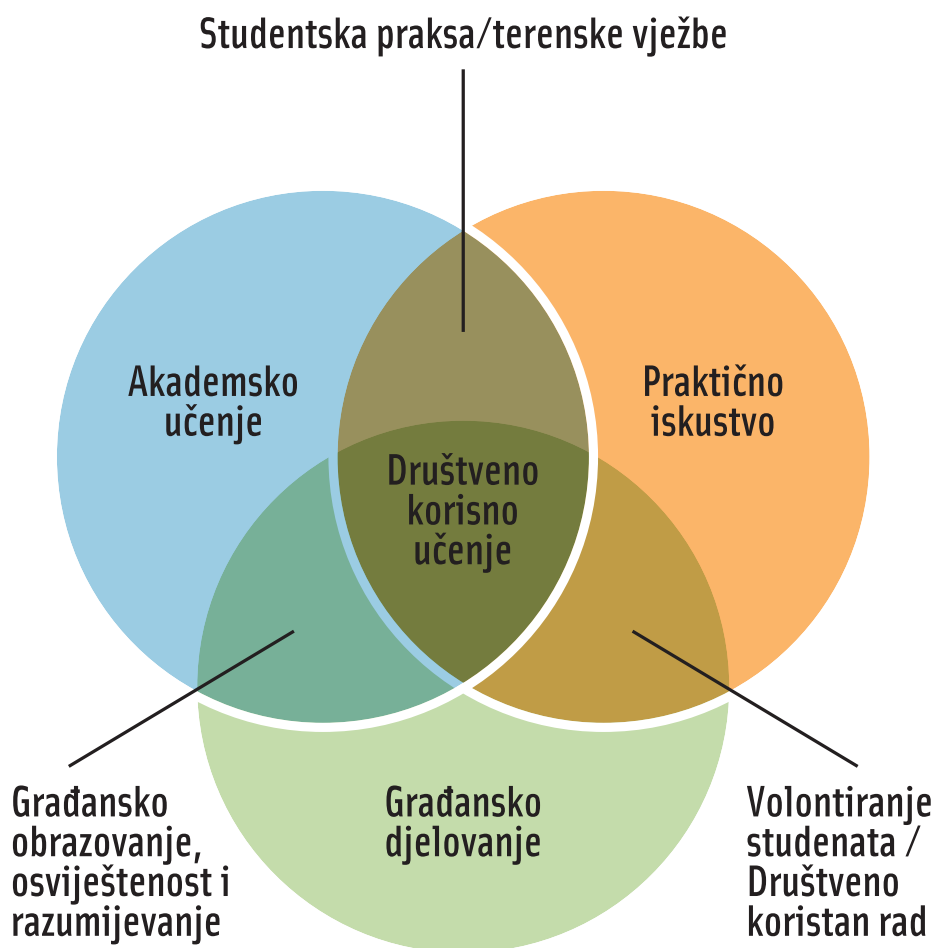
Studentska praksa/terenske vježbe

Akademsko učenje

Praktično iskustvo

Društveno korisno učenje

Građansko djelovanje

Građansko obrazovanje, osviještenost i razumijevanje

Volontiranje studenata / Društveno koristan rad